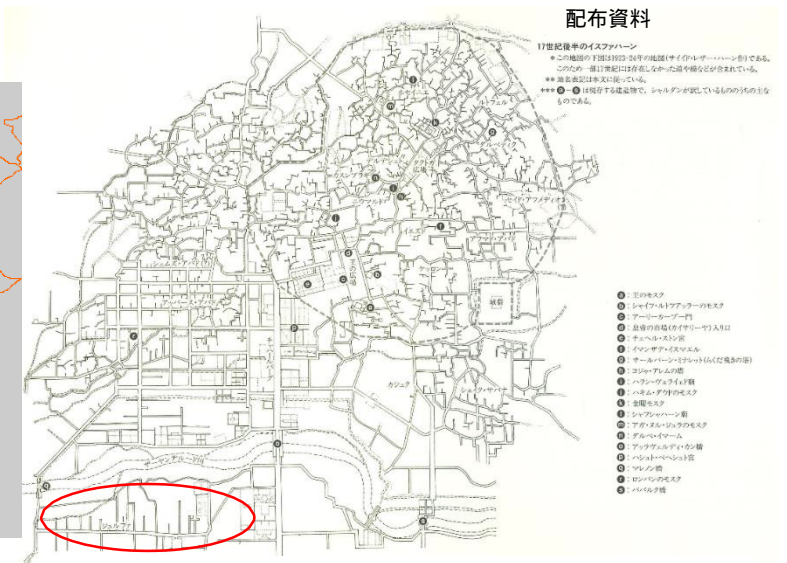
配布資料

17世紀後半のイスファハーン

＊この地図の下図は1923-24年の地図（サイイド・レザー・ハーン作）である。このため一部17世紀には存在しなかった道や線などが含まれている。
＊＊地名表記は本文に従っている。
＊＊＊ⓐ－ⓢは現存する建築物で、シャルダンが記しているもののうちの主なものである。

ⓐ：王のモスク
ⓑ：シェイフ・ルトファッラーのモスク
ⓒ：アーリーカープー門
ⓓ：皇帝の市場（カイサリーヤ）入口
ⓔ：チェヘル・ストゥン宮
ⓕ：イマーム・ザデ・イスマエル
ⓖ：サールバーン・ミナレット（らくだ飛ぎの塔）
ⓗ：コジャ・アレムの墓
ⓘ：ハラン・ヴェラィヤ廟
ⓙ：ハキム・ダウドのモスク
ⓚ：金曜モスク
ⓛ：シャフシャーハーン廟
ⓜ：アガ・ヌル・ジョラのモスク
ⓝ：ダルベ・イマーム
ⓞ：アッラヴェルディ・カン橋
ⓟ：ハシュト・ベヘシュト宮
ⓠ：マレノン橋
ⓡ：ロンバンのモスク
ⓢ：ババルク橋

城砦
カジュク
ジュルファ
チャハール・バーグ
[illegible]